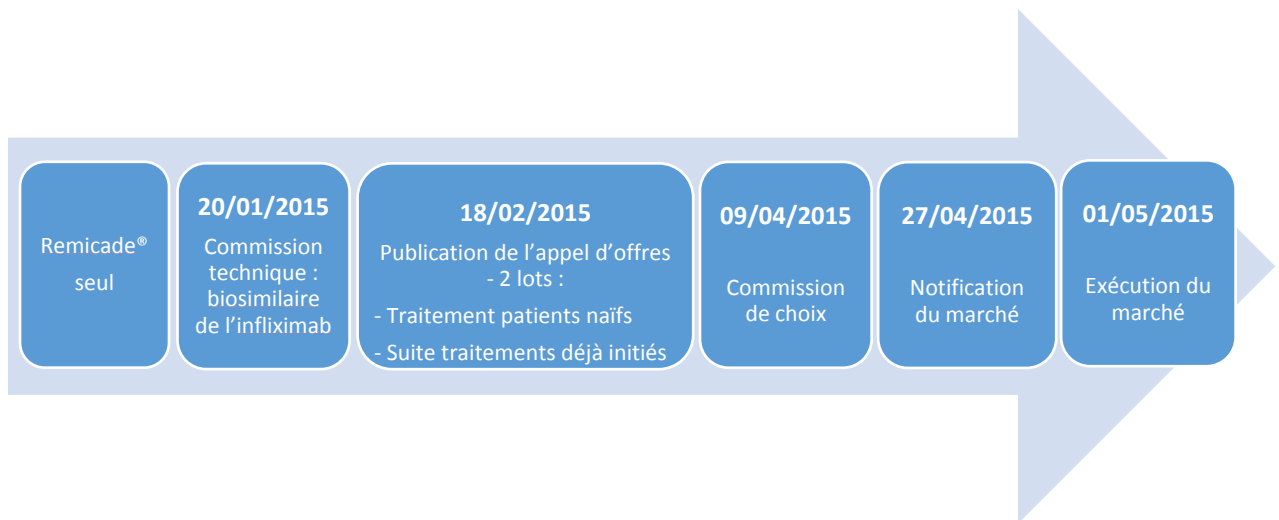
Remicade® seul

20/01/2015

Commission technique : biosimilaire de l'infliximab

18/02/2015

Publication de l'appel d'offres - 2 lots :

- Traitement patients naïfs

- Suite traitements déjà initiés

09/04/2015

Commission de choix

27/04/2015

Notification du marché

01/05/2015

Exécution du marché